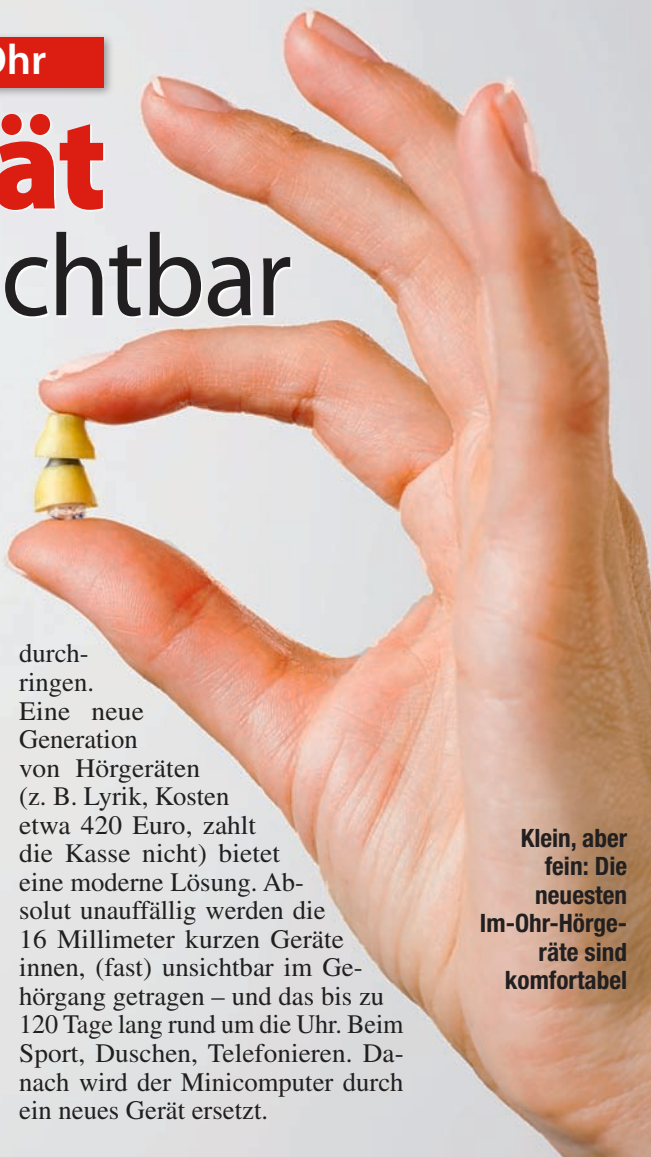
Ohr

ät

chtbar

durchringen. Eine neue Generation von Hörgeräten (z. B. Lyrik, Kosten etwa 420 Euro, zahlt die Kasse nicht) bietet eine moderne Lösung. Absolut unauffällig werden die 16 Millimeter kurzen Geräte innen, (fast) unsichtbar im Gehörgang getragen – und das bis zu 120 Tage lang rund um die Uhr. Beim Sport, Duschen, Telefonieren. Danach wird der Minicomputer durch ein neues Gerät ersetzt.

Klein, aber fein: Die neuesten Im-Ohr-Hörgeräte sind komfortabel